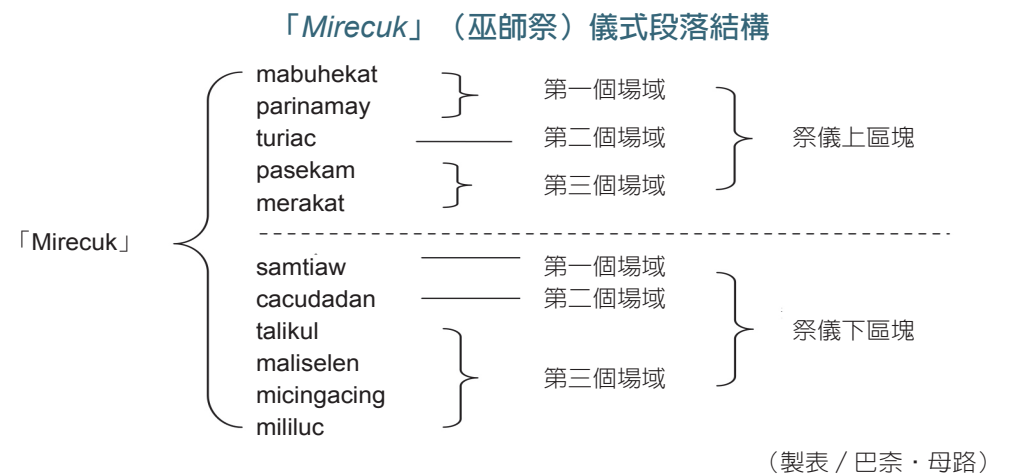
「Mirecuk」（巫師祭）儀式段落結構

「Mirecuk」

mabuhekat
parinamay
第一個場域
turiac
第二個場域
pasekam
merakat
第三個場域
祭儀上區塊

samtiaw
第一個場域
cacudadan
第二個場域
talikul
maliselen
micingacing
mililuc
第三個場域
祭儀下區塊

（製表 / 巴奈・母路）